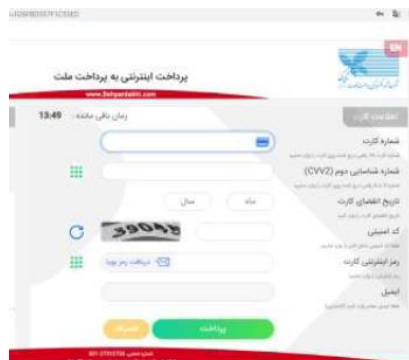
EN

پرداخت اینترنتی به پرداخت ملت

www.Behpardakht.com

زمان باقی مانده : 13:49

اطلاعات کارت

شماره کارت
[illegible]

شماره شناسایی دوم (CVV2)
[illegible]

تاریخ انقضای کارت
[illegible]

ماه

سال

کد امنیتی
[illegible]

39048

رمز اینترنتی کارت
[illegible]

دریافت رمز پویا

ایمیل
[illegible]

پرداخت

انصراف

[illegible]